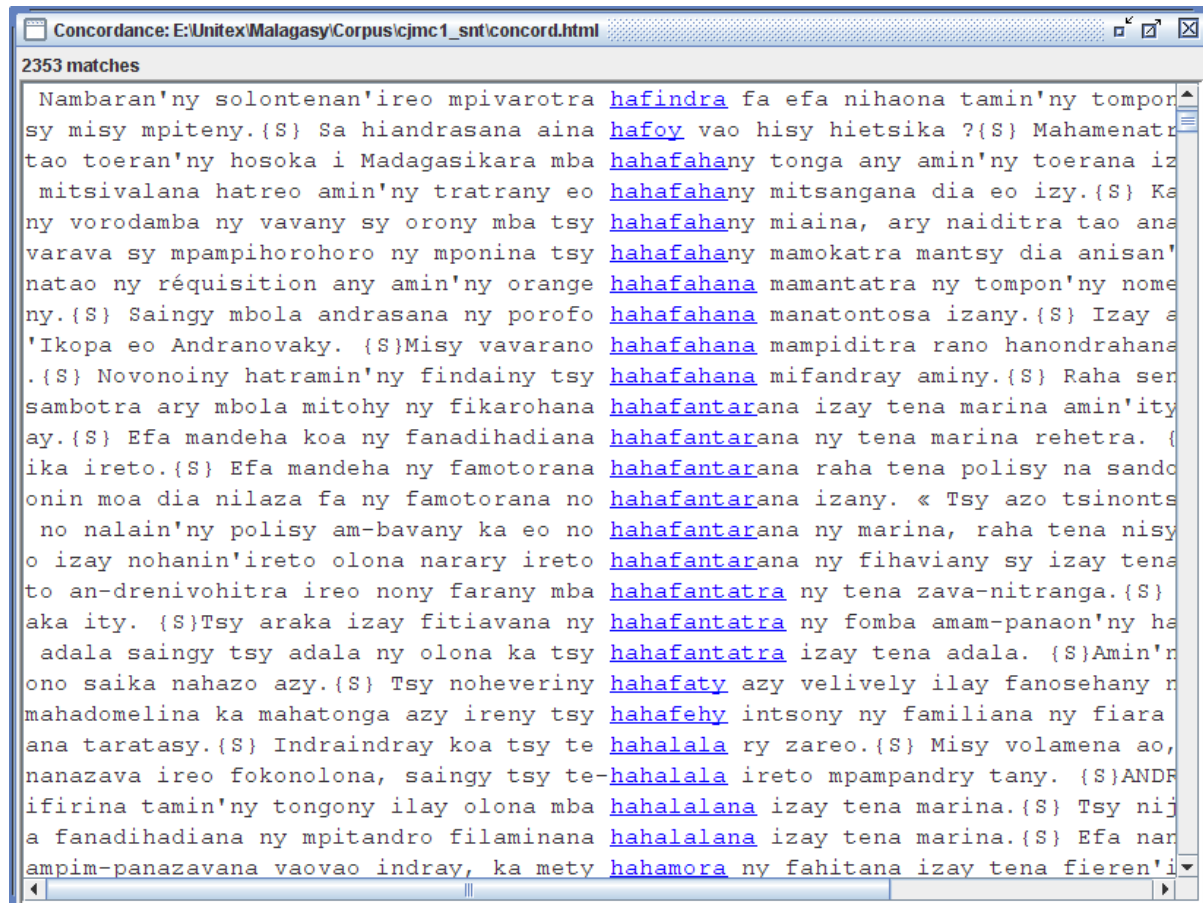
Concordance: E:\Unitex\Malagasy\Corpus\cjmc1_snt\concord.html

2353 matches

Nambaran'ny solontenan'ireo mpivarotra hafindra fa efa nihaona tamin'ny tompon
sy misy mpiteny.{S} Sa hiandrasana aina hafoy vao hisy hietsika ?{S} Mahamenatr
tao toeran'ny hosoka i Madagasikara mba hahafahany tonga any amin'ny toerana iz
mitsivalana hatreo amin'ny tratrany eo hahafahany mitsangana dia eo izy.{S} Ka
ny vorodamba ny vavany sy orony mba tsy hahafahany miaina, ary naiditra tao ana
varava sy mpampihorohoro ny mponina tsy hahafahany mamokatra mantsy dia anisan'
natao ny réquisition any amin'ny orange hahafahana mamantatra ny tompon'ny nome
ny.{S} Saingy mbola andrasana ny porofo hahafahana manatontosa izany.{S} Izay a
'Ikopa eo Andranovaky. {S}Misy vavarano hahafahana mampiditra rano hanondrahana
.{S} Novonoiny hatramin'ny findainy tsy hahafahana mifandray aminy.{S} Raha ser
sambotra ary mbola mitohy ny fikarohana hahafantarana izay tena marina amin'ity
ay.{S} Efa mandeha koa ny fanadihadiana hahafantarana ny tena marina rehetra. {
ika ireto.{S} Efa mandeha ny famotorana hahafantarana raha tena polisy na sando
onin moa dia nilaza fa ny famotorana no hahafantarana izany. « Tsy azo tsinonts
no nalain'ny polisy am-bavany ka eo no hahafantarana ny marina, raha tena nisy
o izay nohanin'ireto olona narary ireto hahafantarana ny fihaviany sy izay tena
to an-drenivohitra ireo nony farany mba hahafantatra ny tena zava-nitranga.{S}
aka ity. {S}Tsy araka izay fitiavana ny hahafantatra ny fomba amam-panaon'ny ha
adala saingy tsy adala ny olona ka tsy hahafantatra izay tena adala. {S}Amin'n
ono saika nahazo azy.{S} Tsy noheveriny hahafaty azy velively ilay fanosehany n
mahadomelina ka mahatonga azy ireny tsy hahafehy intsony ny familiana ny fiara
ana taratasy.{S} Indraindray koa tsy te hahalala ry zareo.{S} Misy volamena ao,
nanazava ireo fokonolona, saingy tsy te-hahalala ireto mpampandry tany. {S}ANDR
ifirina tamin'ny tongony ilay olona mba hahalalana izay tena marina.{S} Tsy nij
a fanadihadiana ny mpitandro filaminana hahalalana izay tena marina.{S} Efa nar
ampim-panazavana vaovao indray, ka mety hahamora ny fahitana izay tena fieren'i